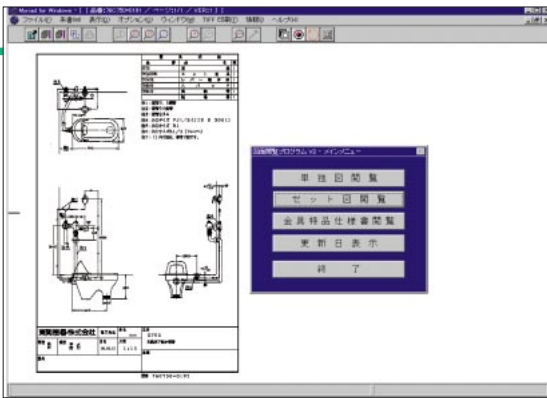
Manual for Windows - [ [品番:TNC75DH01] / ページ(1/1) / VER(1) ] ]
ファイル(F) 画像(M) 表示(V) オプション(O) ウィンドウ(W) TIFF CD制御 情報(I) ヘルプ(H)

図面閲覧プログラム V2 - メインメニュー
単独図閲覧
セット図閲覧
金具特品仕様書閲覧
更新日表示
終了

東陶機器株式会社
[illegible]